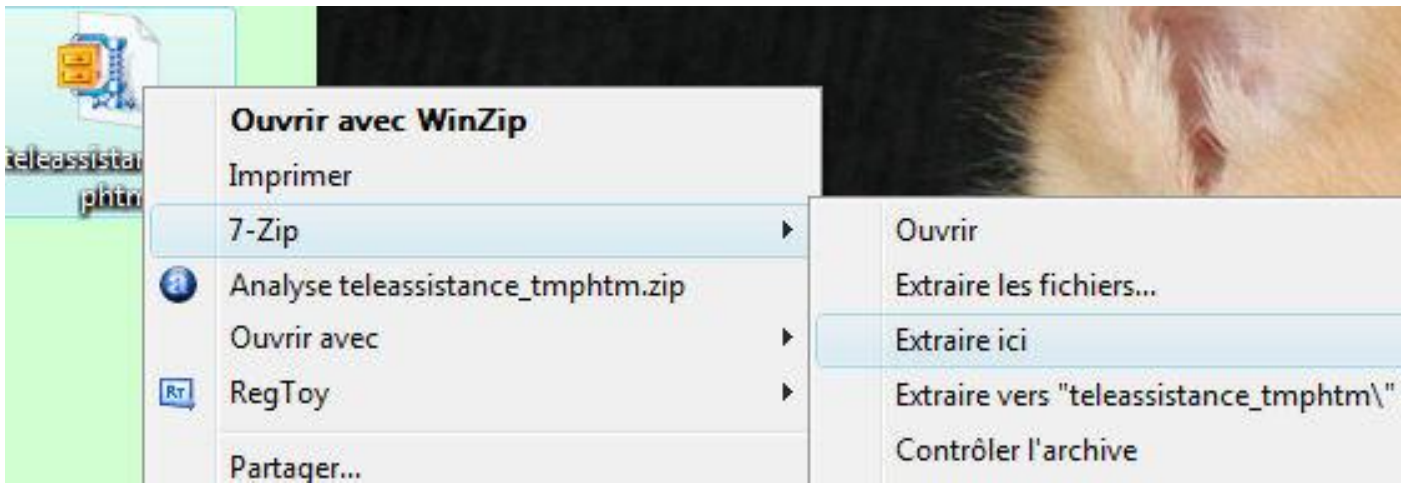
teleassistar
phtr

Ouvrir avec WinZip
Imprimer
7-Zip
Analyse teleassistance_tmphtm.zip
Ouvrir avec
RegToy
Partager...

Ouvrir
Extraire les fichiers...
Extraire ici
Extraire vers "teleassistance_tmphtm\"
Contrôler l'archive